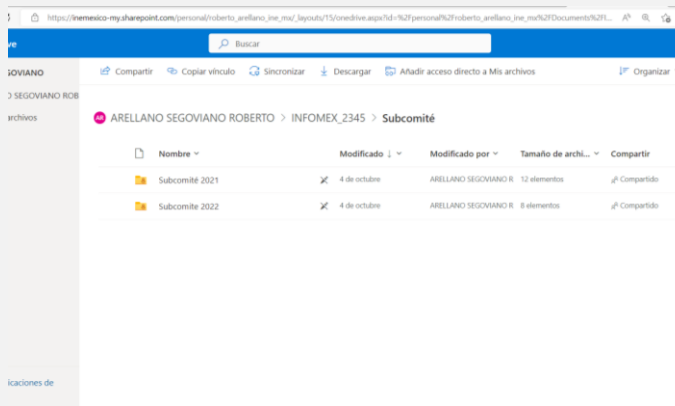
https://inemexico-my.sharepoint.com/personal/roberto_arellano_ine_mx/_layouts/15/onedrive.aspx?id=%2Fpersonal%2Froberto_arellano_ine_mx%2FDocuments%2Fl...

ve

Buscar

GOVIANO

O SEGOVIANO ROB

archivos

icaciones de

Compartir | Copiar vínculo | Sincronizar | Descargar | Añadir acceso directo a Mis archivos | Organizar

AR ARELLANO SEGOVIANO ROBERTO > INFOMEX_2345 > Subcomité

| | Nombre | Modificado ↓ | Modificado por | Tamaño de archi... | Compartir |
|---|---|---|---|---|---|
| | Subcomité 2021 | 4 de octubre | ARELLANO SEGOVIANO R | 12 elementos | Compartido |
| | Subcomite 2022 | 4 de octubre | ARELLANO SEGOVIANO R | 8 elementos | Compartido |